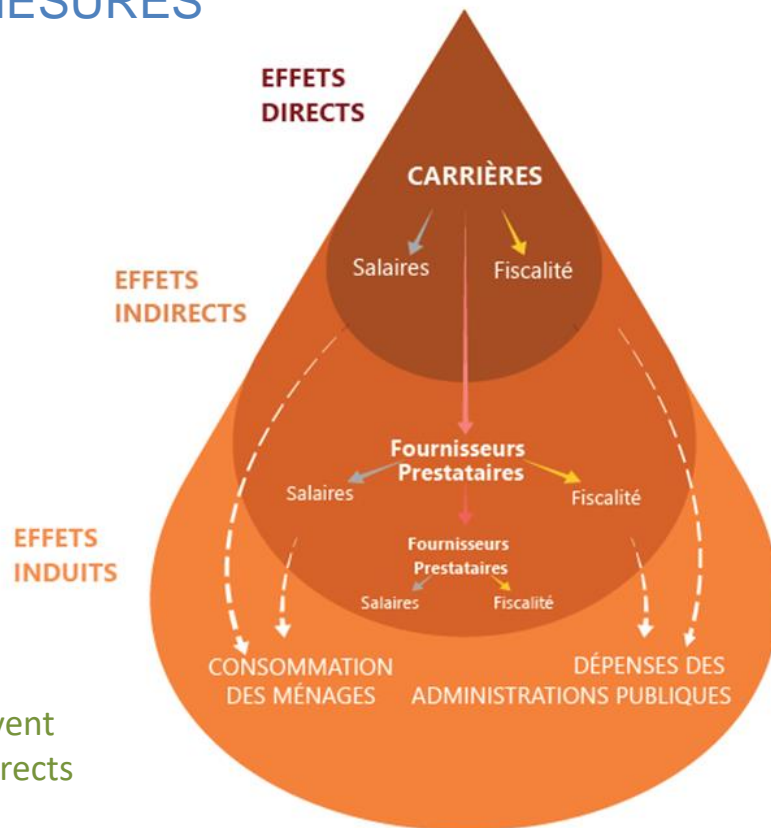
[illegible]ESURES

EFFETS DIRECTS

CARRIÈRES

Salaires

Fiscalité

EFFETS INDIRECTS

Fournisseurs Prestataires

Salaires

Fiscalité

EFFETS INDUITS

Fournisseurs Prestataires

Salaires

Fiscalité

CONSOMMATION DES MÉNAGES

DÉPENSES DES ADMINISTRATIONS PUBLIQUES

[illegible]vent
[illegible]rects